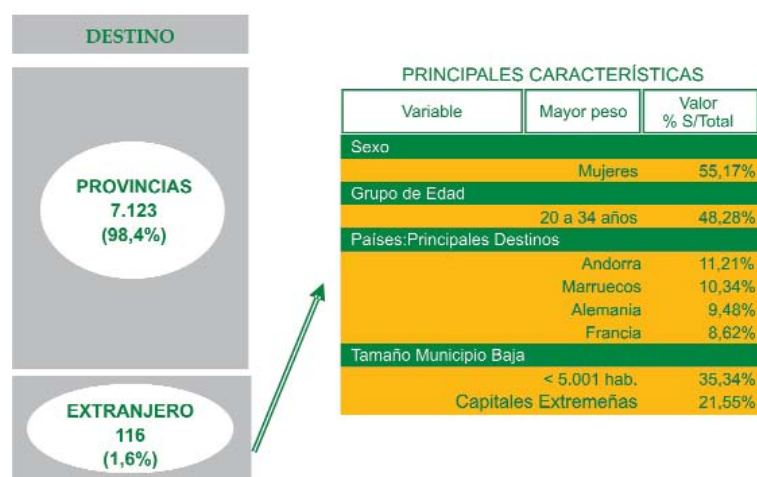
DESTINO

PROVINCIAS
7.123
(98,4%)

EXTRANJERO
116
(1,6%)

PRINCIPALES CARACTERÍSTICAS

| Variable | Mayor peso | Valor % S/Total |
|---|---|---|
| Sexo | | |
| | Mujeres | 55,17% |
| Grupo de Edad | | |
| | 20 a 34 años | 48,28% |
| Países:Principales Destinos | | |
| | Andorra | 11,21% |
| | Marruecos | 10,34% |
| | Alemania | 9,48% |
| | Francia | 8,62% |
| Tamaño Municipio Baja | | |
| | < 5.001 hab. | 35,34% |
| | Capitales Extremeñas | 21,55% |